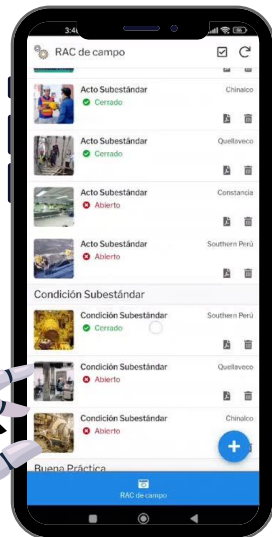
3:40

RAC de campo

Acto Subestándar
Cerrado
Chinalco

Acto Subestándar
Cerrado
Quellaveco

Acto Subestándar
Abierto
Constancia

Acto Subestándar
Abierto
Southern Perú

Condición Subestándar

Condición Subestándar
Cerrado
Southern Perú

Condición Subestándar
Abierto
Quellaveco

Condición Subestándar
Abierto
Chinalco

Buena Práctica

+

RAC de campo